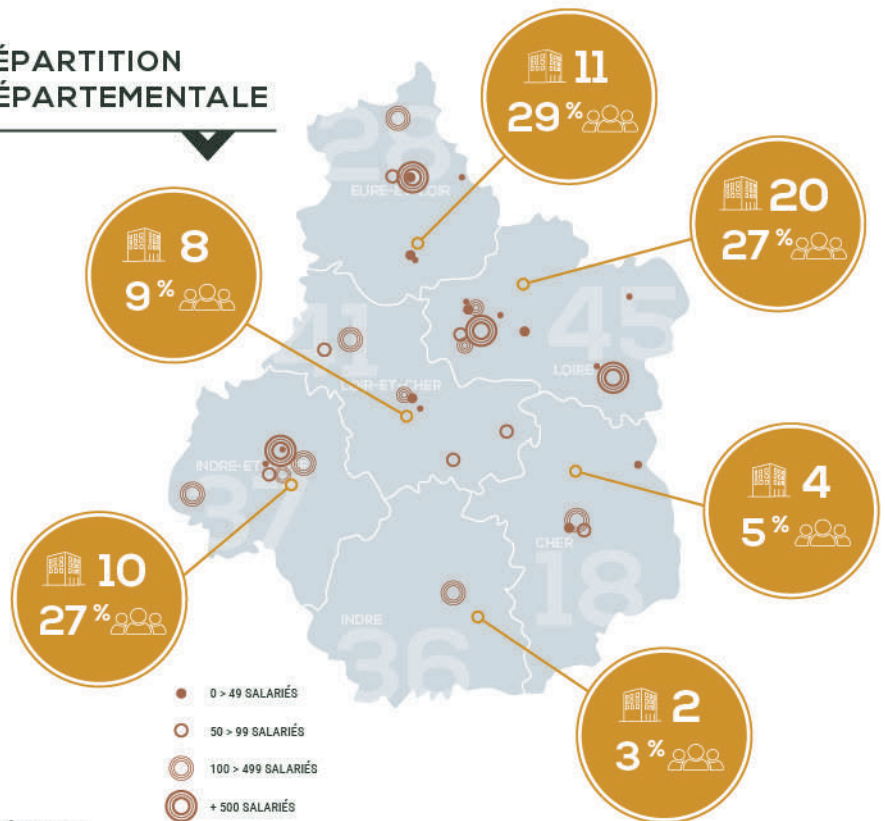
ÉPARTITION
ÉPARTEMENTALE

28
EURE-ET-LOIR

11
29 %

20
27 %

8
9 %

41
LOIR-ET-CHER

45
LOIRET

INDRE-ET-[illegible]
37

4
5 %

10
27 %

CHER
18

INDRE
36

2
3 %

0 > 49 SALARIÉS
50 > 99 SALARIÉS
100 > 499 SALARIÉS
+ 500 SALARIÉS